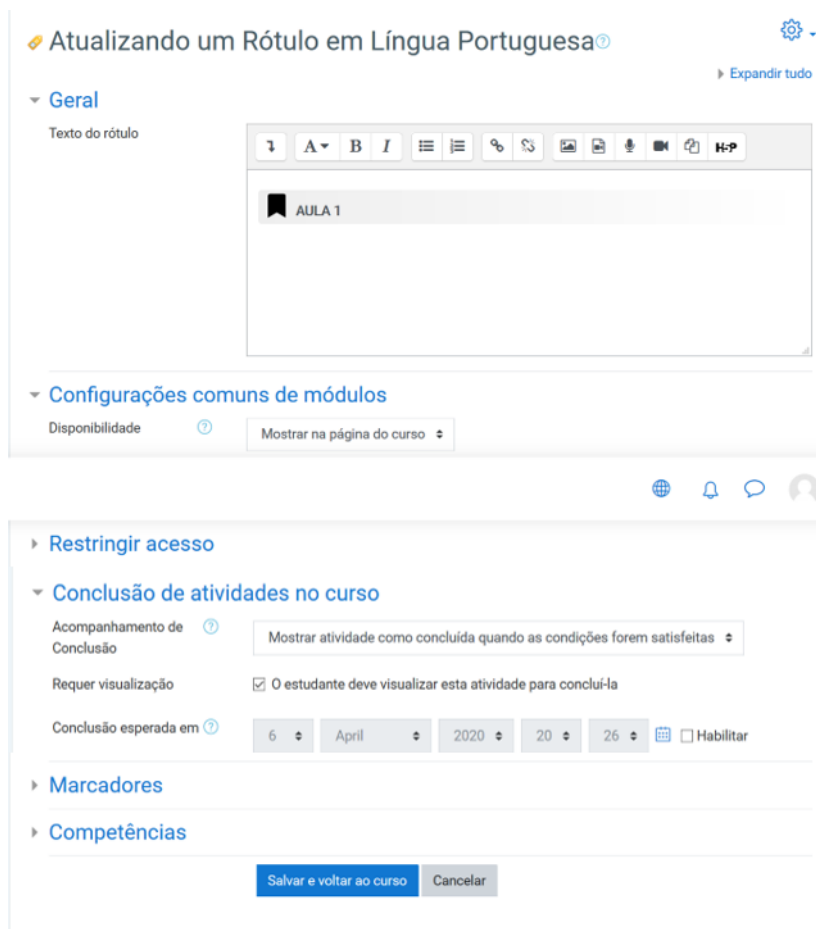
Atualizando um Rótulo em Língua Portuguesa

Expandir tudo

Geral

Texto do rótulo

A B I H-P

AULA 1

Configurações comuns de módulos

Disponibilidade

Mostrar na página do curso

Restringir acesso

Conclusão de atividades no curso

Acompanhamento de Conclusão

Mostrar atividade como concluída quando as condições forem satisfeitas

Requer visualização

O estudante deve visualizar esta atividade para concluí-la

Conclusão esperada em

6 April 2020 20 26 Habilitar

Marcadores

Competências

Salvar e voltar ao curso

Cancelar